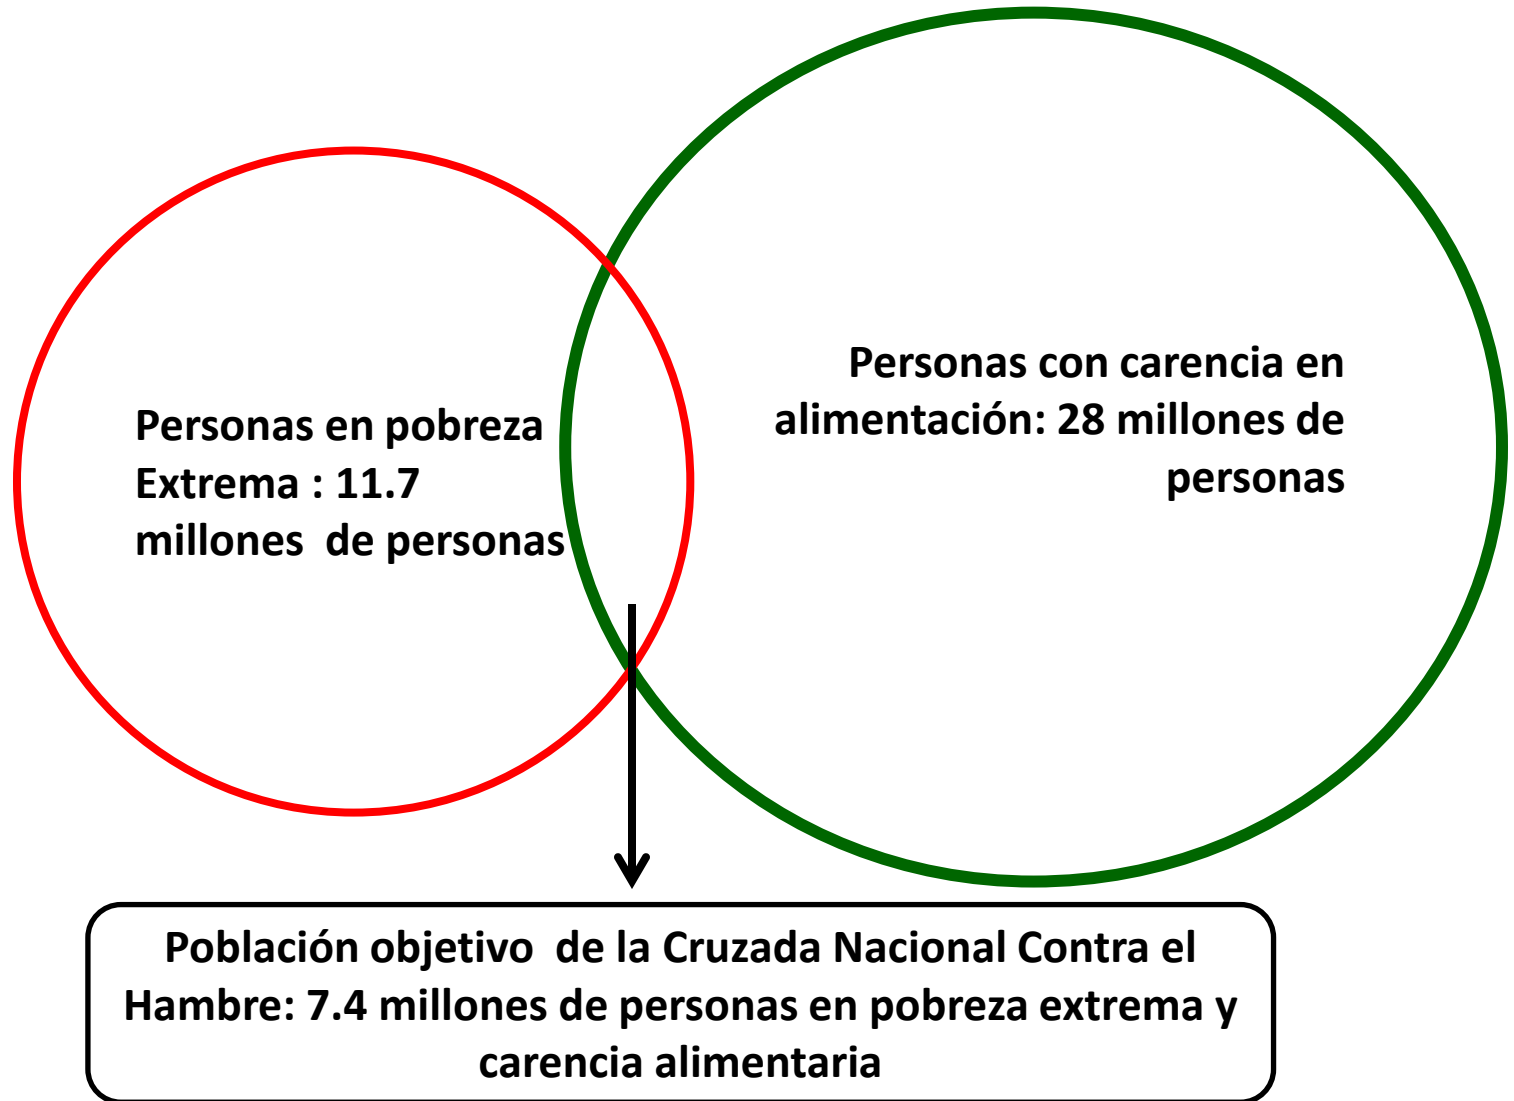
Personas en pobreza Extrema : 11.7 millones de personas

Personas con carencia en alimentación: 28 millones de personas

Población objetivo de la Cruzada Nacional Contra el Hambre: 7.4 millones de personas en pobreza extrema y carencia alimentaria